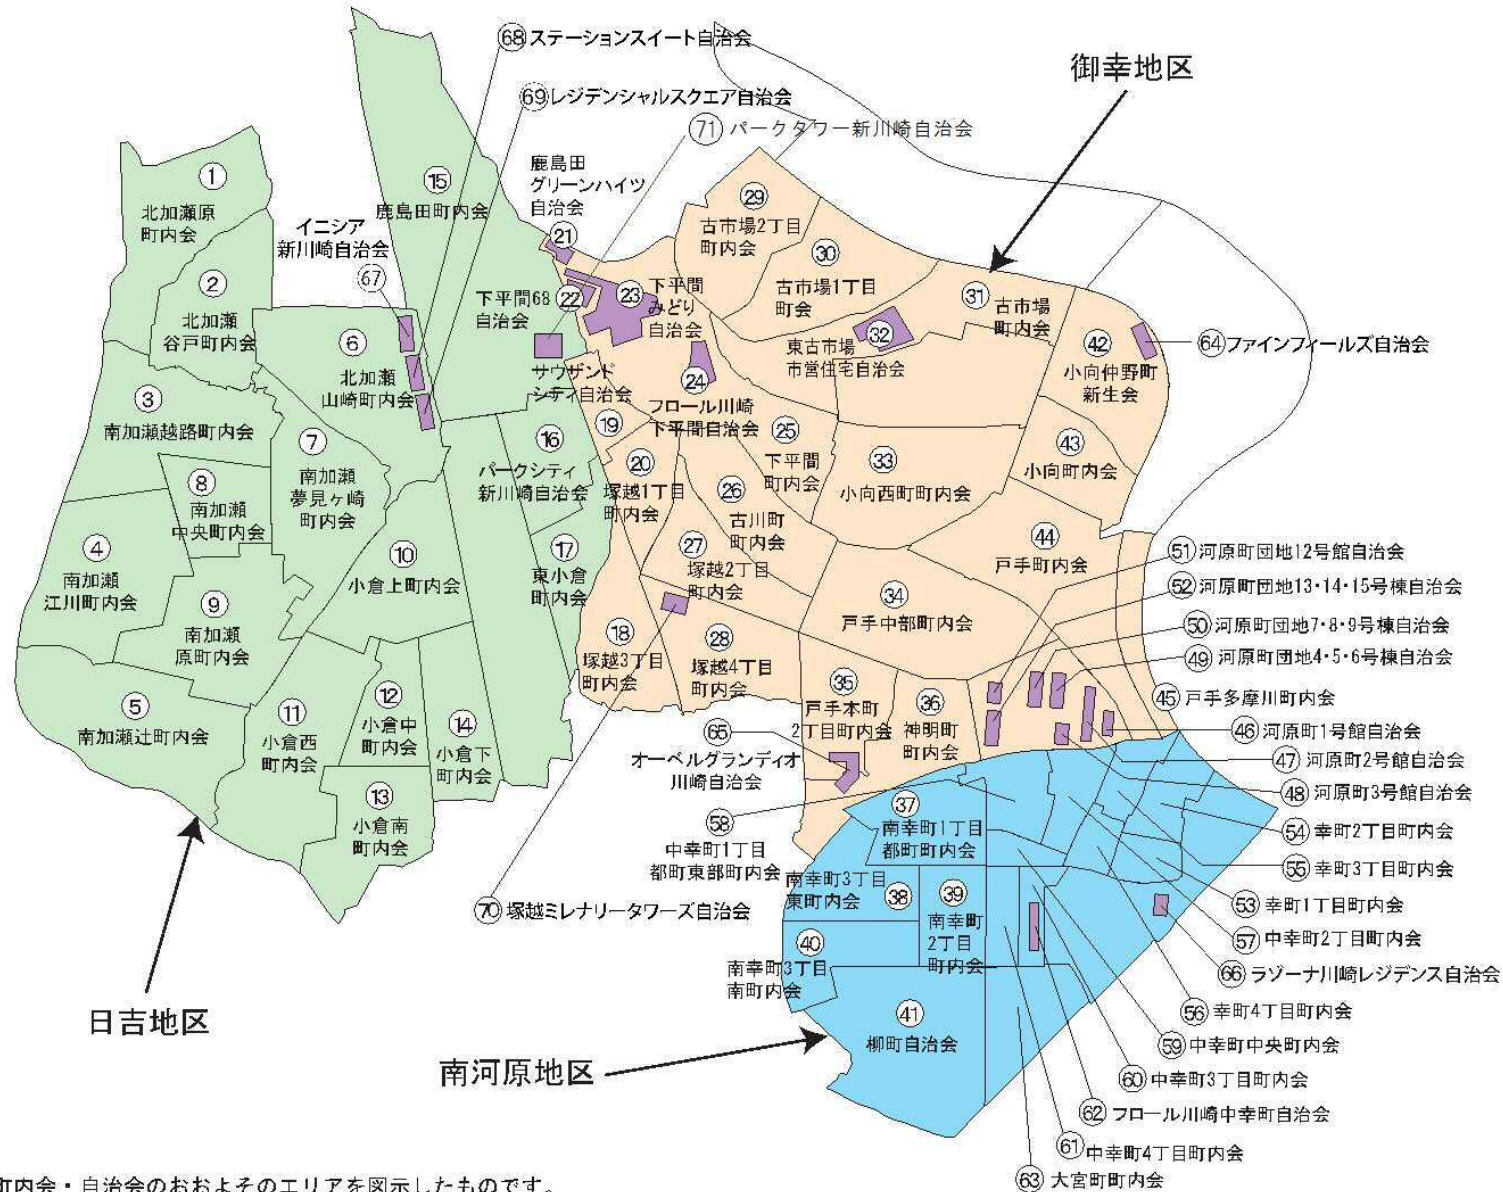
68 ステーションスイート自治会
69 レジデンシャルスクエア自治会
71 パークタワー新川崎自治会
御幸地区

1 北加瀬原町内会
2 北加瀬谷戸町内会
3 南加瀬越路町内会
4 南加瀬江川町内会
5 南加瀬辻町内会
6 北加瀬山崎町内会
7 南加瀬夢見ケ崎町内会
8 南加瀬中央町内会
9 南加瀬原町内会
10 小倉上町内会
11 小倉西町内会
12 小倉中町内会
13 小倉南町内会
14 小倉下町内会
15 鹿島田町内会
16 パークシティ新川崎自治会
17 東小倉町内会
18 塚越3丁目町内会
19 サウザンドシティ自治会
20 塚越1丁目町内会
21 鹿島田グリーンハイツ自治会
22 下平間68自治会
23 下平間みどり自治会
24 フロール川崎下平間自治会
25 下平間町内会
26 古川町町内会
27 塚越2丁目町内会
28 塚越4丁目町内会
29 古市場2丁目町内会
30 古市場1丁目町会
31 古市場町内会
32 東古市場市営住宅自治会
33 小向西町町内会
34 戸手中部町内会
35 戸手本町2丁目町内会
36 神明町町内会
37 南幸町1丁目都町町内会
38 南幸町3丁目東町内会
39 南幸町2丁目町内会
40 南幸町3丁目南町内会
41 柳町自治会
42 小向仲野町新生会
43 小向町内会
44 戸手町内会
45 戸手多摩川町内会
46 河原町1号館自治会
47 河原町2号館自治会
48 河原町3号館自治会
49 河原町団地4・5・6号棟自治会
50 河原町団地7・8・9号棟自治会
51 河原町団地12号館自治会
52 河原町団地13・14・15号棟自治会
53 幸町1丁目町内会
54 幸町2丁目町内会
55 幸町3丁目町内会
56 幸町4丁目町内会
57 中幸町2丁目町内会
58 中幸町1丁目都町東部町内会
59 中幸町中央町内会
60 中幸町3丁目町内会
61 中幸町4丁目町内会
62 フロール川崎中幸町自治会
63 大宮町町内会
64 ファインフィールズ自治会
65 オーベルグランディオ川崎自治会
66 ラゾーナ川崎レジデンス自治会
67 イニシア新川崎自治会
70 塚越ミレナリータワーズ自治会

日吉地区
南河原地区

町内会・自治会のおおよそのエリアを図示したものです。